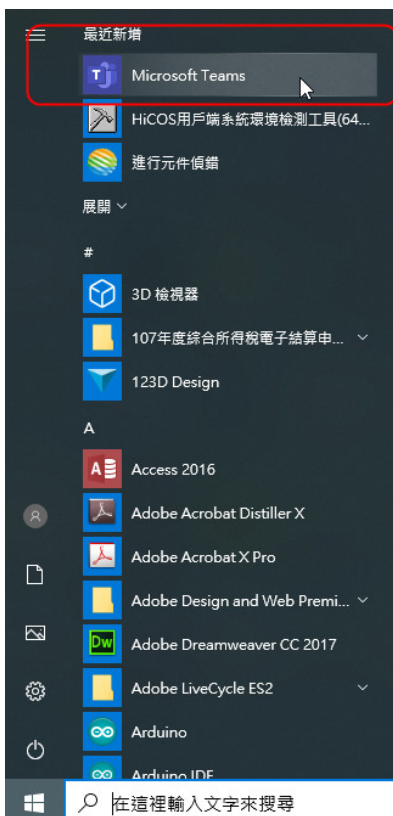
最近新增

Microsoft Teams

HiCOS用戶端系統環境檢測工具(64...

進行元件偵錯

展開

#

3D 檢視器

107年度綜合所得稅電子結算申...

123D Design

A

Access 2016

Adobe Acrobat Distiller X

Adobe Acrobat X Pro

Adobe Design and Web Premi...

Adobe Dreamweaver CC 2017

Adobe LiveCycle ES2

Arduino

Arduino IDE

在這裡輸入文字來搜尋